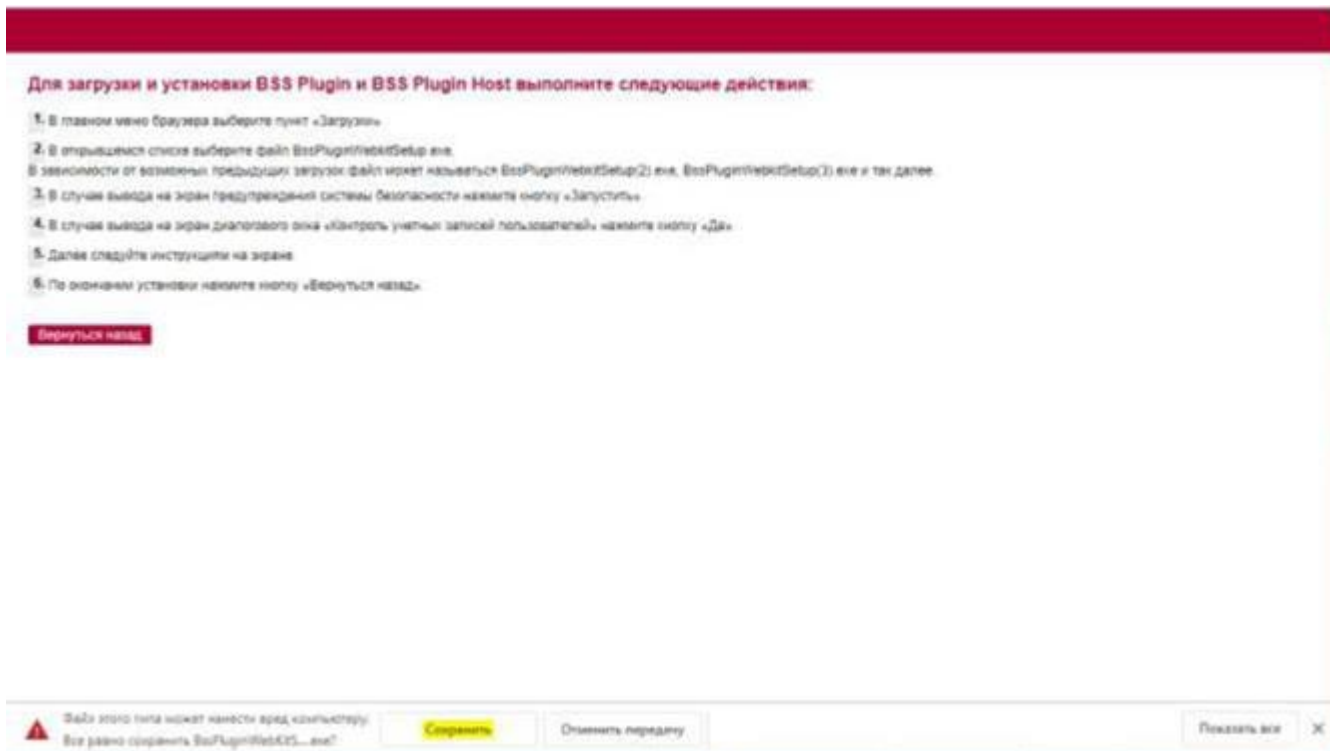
Для загрузки и установки BSS Plugin и BSS Plugin Host выполните следующие действия:

1. В главном меню браузера выберите пункт «Загрузки»

2. В открывшемся списке выберите файл BssPluginWebkitSetup.exe.
В зависимости от возможных предыдущих загрузок файл может называться BssPluginWebkitSetup(2).exe, BssPluginWebkitSetup(3).exe и так далее.

3. В случае вывода на экран предупреждения системы безопасности нажмите кнопку «Запустить»

4. В случае вывода на экран диалогового окна «Контроль учетных записей пользователей» нажмите кнопку «Да»

5. Далее следуйте инструкциям на экране

6. По окончании установки нажмите кнопку «Вернуться назад»

Вернуться назад

Файл этого типа может нанести вред компьютеру. Все равно сохранить BssPluginWebKitS....exe?

Сохранить

Отменить передачу

Показать все

×